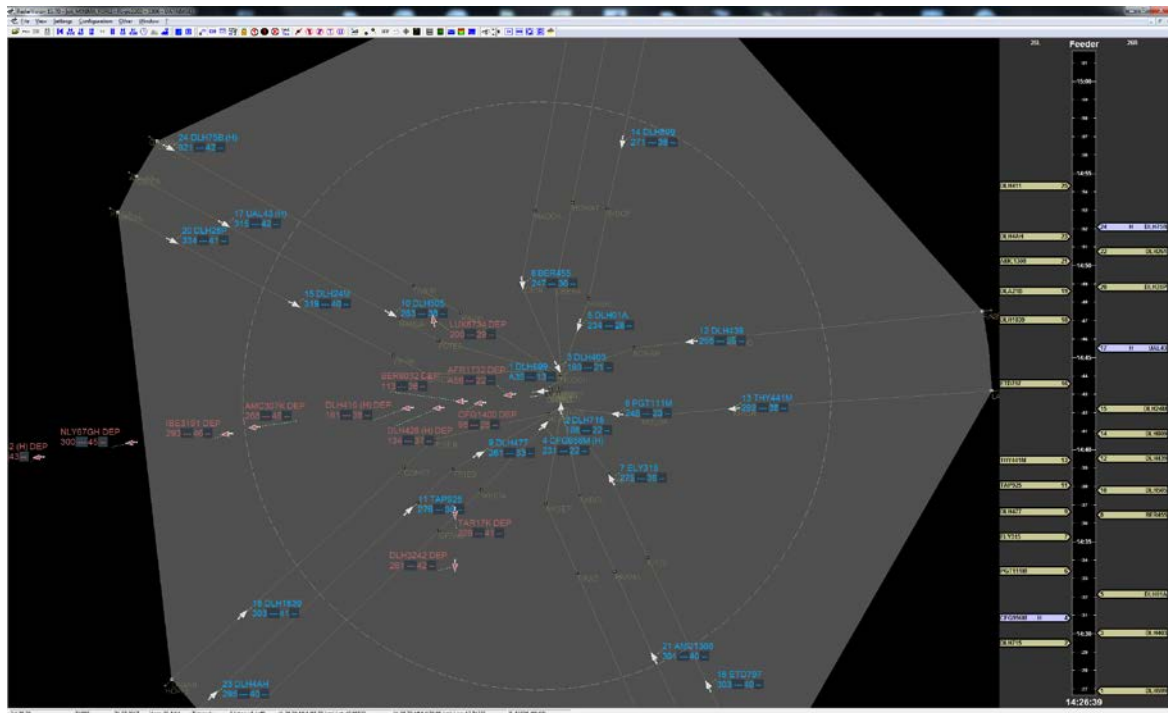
File View Settings Configuration Filter Window

24 DLH75B (H)
321 — 42 —

14 DLH809
271 — 38 —

17 UAL45 (H)
315 — 42 —

20 DLH28F
334 — 41 —

15 DLH24M
319 — 40 —

10 DLH505
263 — 32 —

LUX8734 DEP
208 — 25 —

8 BER455
247 — 30 —

6 DLH01A
234 — 28 —

13 DLH438
295 — 35 —

3 DLH403
193 — 21 —

1 DLH699
A35 — 13 —

BER8032 DEP
117 — 39 —

AFR1732 DEP
A50 — 22 —

NLY6TGH DEP
300 — 45 —

2 (H) DEP
43 —

AMC3076 DEP
268 — 48 —

IBE3191 DEP
293 — 56 —

DLH410 (H) DEP
161 — 38 —

CFG1400 DEP
95 — 20 —

DLH426 (H) DEP
134 — 37 —

2 CLH718
136 — 22 —

5 PGT111M
248 — 23 —

13 THY441M
268 — 35 —

9 DLH477
261 — 33 —

4 CFG856M (H)
231 — 29 —

7 ELY315
273 — 36 —

11 TAP525
278 — 32 —

TAR176 DEP
209 — 41 —

DLH3242 DEP
261 — 42 —

18 DLH1639
303 — 41 —

21 AMC1300
301 — 40 —

23 DLH4AH
290 — 40 —

16 STD797
303 — 40 —

Feeder

15:00
14:55
14:50
14:45
14:40
14:35
14:30

DLH811
DLH4AH
AMC1300
DLH218
DLH1639
STD797
THY441M
TAP525
DLH477
ELY315
PGT111M
CFG856M
DLH715

DLH75B
DLH809
DLH28F
UAL45
DLH24M
DLH505
DLH438
BER455
DLH01A
DLH403
DLH699

14:26:39